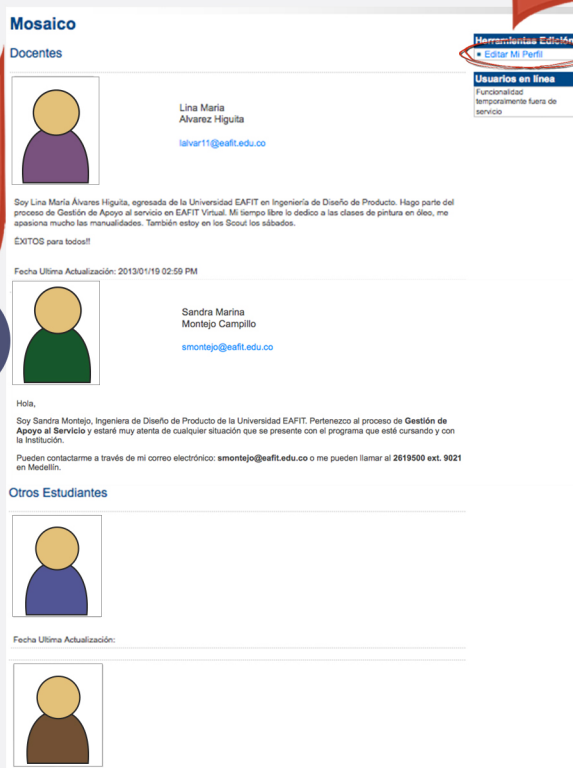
Mosaico

Docentes

Herramientas Edición
• Editar Mi Perfil

Usuarios en línea
Funcionalidad temporalmente fuera de servicio

Lina Maria
Alvarez Higuita

lalvar11@eafit.edu.co

Soy Lina María Álvares Higuita, egresada de la Universidad EAFIT en Ingeniería de Diseño de Producto. Hago parte del proceso de Gestión de Apoyo al servicio en EAFIT Virtual. Mi tiempo libre lo dedico a las clases de pintura en óleo, me apasiona mucho las manualidades. También estoy en los Scout los sábados.

ÉXITOS para todos!!

Fecha Ultima Actualización: 2013/01/19 02:59 PM

Sandra Marina
Montejo Campillo

smontejo@eafit.edu.co

Hola,

Soy Sandra Montejo, Ingeniera de Diseño de Producto de la Universidad EAFIT. Pertenezco al proceso de Gestión de Apoyo al Servicio y estaré muy atenta de cualquier situación que se presente con el programa que esté cursando y con la Institución.

Pueden contactarme a través de mi correo electrónico: smontejo@eafit.edu.co o me pueden llamar al 2619500 ext. 9021 en Medellín.

Otros Estudiantes

Fecha Ultima Actualización: